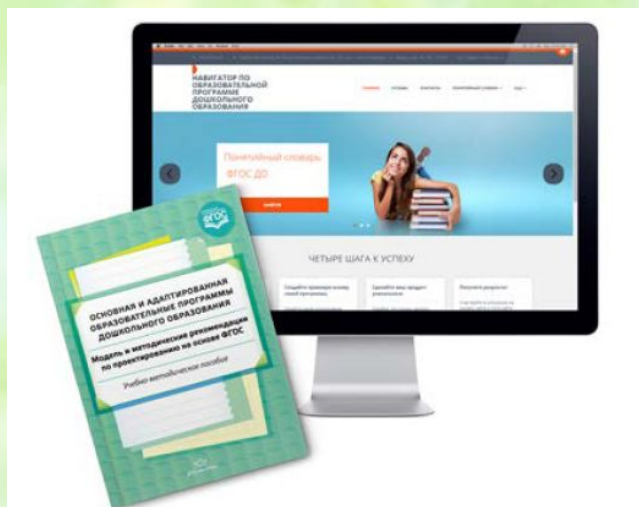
НАВИГАТОР ПО ОБРАЗОВАТЕЛЬНОЙ ПРОГРАММЕ ДОШКОЛЬНОГО ОБРАЗОВАНИЯ

Понятийный словарь ФГОС ДО

ЧЕТЫРЕ ШАГА К УСПЕХУ

ФГОС

ОСНОВНАЯ И АДАПТИРОВАННАЯ ОБРАЗОВАТЕЛЬНЫЕ ПРОГРАММЫ ДОШКОЛЬНОГО ОБРАЗОВАНИЯ

Модель и методические рекомендации по проектированию на основе ФГОС

Учебно-методическое пособие